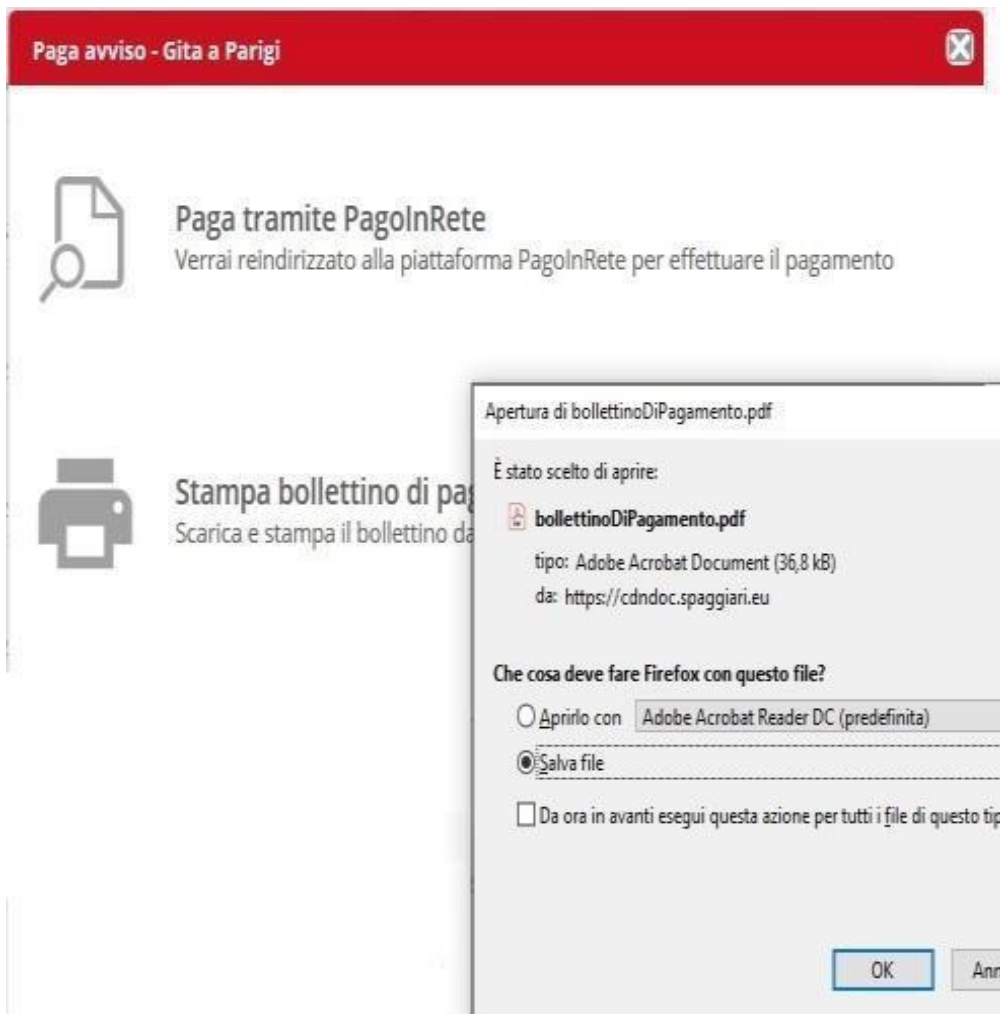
Paga avviso - Gita a Parigi

Paga tramite PagoInRete
Verrai reindirizzato alla piattaforma PagoInRete per effettuare il pagamento

Stampa bollettino di pag
Scarica e stampa il bollettino da

Apertura di bollettinoDiPagamento.pdf

È stato scelto di aprire:

bollettinoDiPagamento.pdf

tipo: Adobe Acrobat Document (36,8 kB)

da: https://cdndoc.spaggiari.eu

Che cosa deve fare Firefox con questo file?

Aprirlo con Adobe Acrobat Reader DC (predefinita)

Salva file

Da ora in avanti esegui questa azione per tutti i file di questo tip

OK

Ann